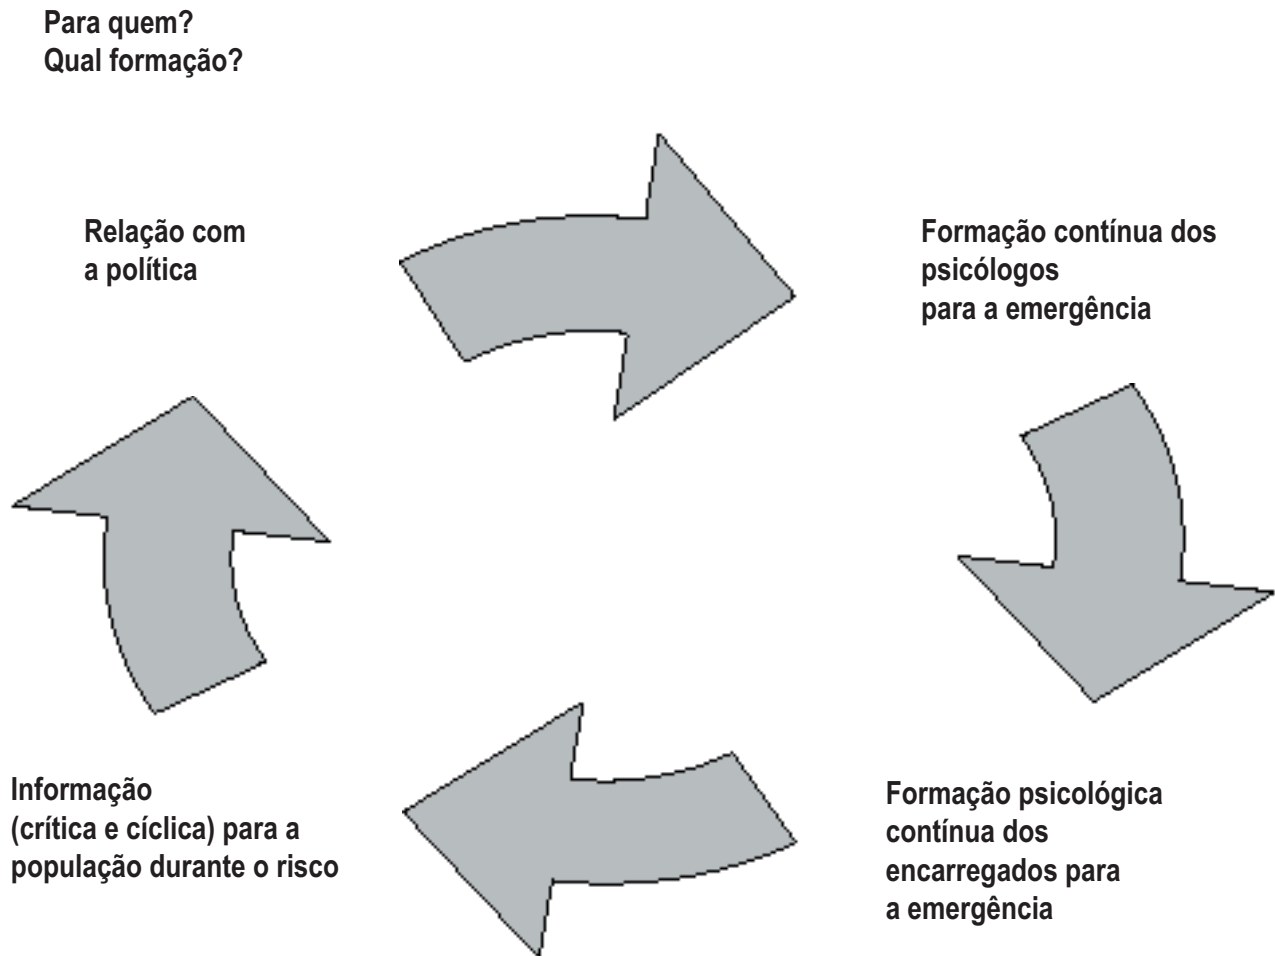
Para quem?
Qual formação?

Relação com a política

Formação contínua dos psicólogos para a emergência

Formação psicológica contínua dos encarregados para a emergência

Informação (crítica e cíclica) para a população durante o risco